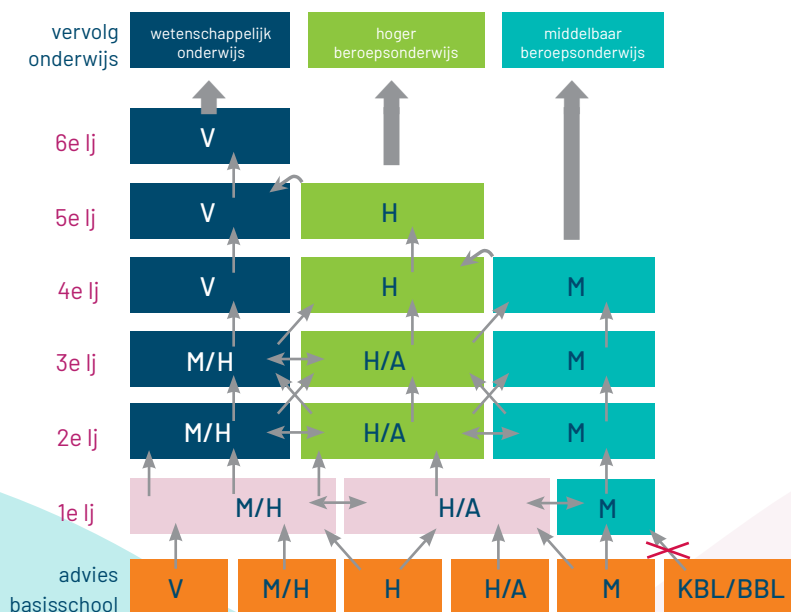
vervolg onderwijs

wetenschappelijk onderwijs

hoger beroepsonderwijs

middelbaar beroepsonderwijs

6e lj

V

5e lj

V

H

4e lj

V

H

M

3e lj

M/H

H/A

M

2e lj

M/H

H/A

M

1e lj

M/H

H/A

M

advies basisschool

V

M/H

H

H/A

M

KBL/BBL